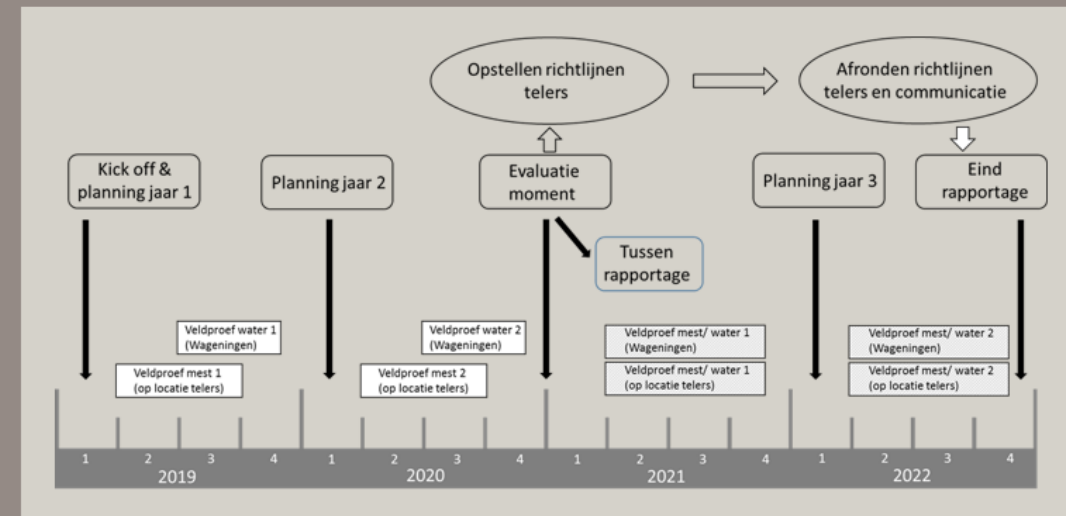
Opstellen richtlijnen telers

Afronden richtlijnen telers en communicatie

Kick off & planning jaar 1

Planning jaar 2

Evaluatie moment

Tussen rapportage

Planning jaar 3

Eind rapportage

Veldproef water 1 (Wageningen)

Veldproef mest 1 (op locatie telers)

Veldproef water 2 (Wageningen)

Veldproef mest 2 (op locatie telers)

Veldproef mest/ water 1 (Wageningen)

Veldproef mest/ water 1 (op locatie telers)

Veldproef mest/ water 2 (Wageningen)

Veldproef mest/ water 2 (op locatie telers)

1 2 3 4
2019

1 2 3 4
2020

1 2 3 4
2021

1 2 3 4
2022